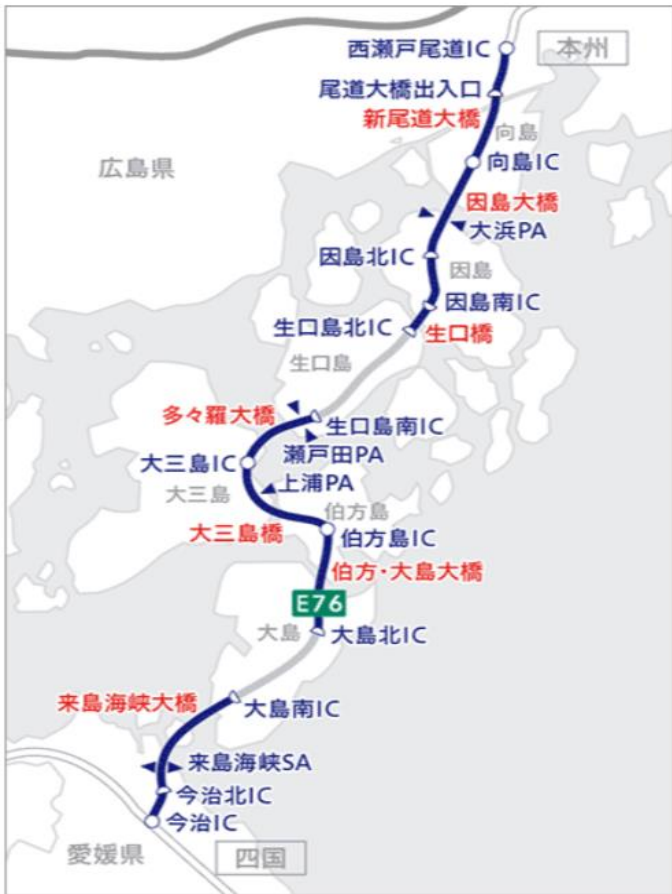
西瀬戸尾道IC
本州
尾道大橋出入口
新尾道大橋
向島
広島県
向島IC
因島大橋
大浜PA
因島北IC
因島
因島南IC
生口島北IC
生口橋
生口島
多々羅大橋
生口島南IC
瀬戸田PA
大三島IC
上浦PA
大三島
伯方島
大三島橋
伯方島IC
伯方・大島大橋
E76
大島
大島北IC
来島海峡大橋
大島南IC
来島海峡SA
今治北IC
今治IC
愛媛県
四国